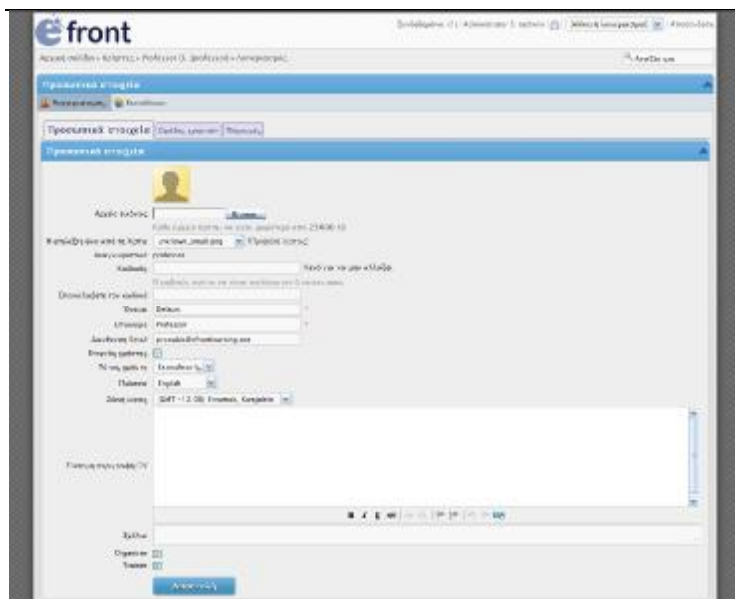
efront

Συνδεδεμένος ως: Administrator S. (admin) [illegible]

Αρχική σελίδα » Χρήστες » Professor D. (professor) » Λογαριασμός

Αναζήτηση

Προσωπικά στοιχεία

Λογαριασμός Προσωπικό

Προσωπικά στοιχεία | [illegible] | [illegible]

Προσωπικά στοιχεία

Αρχείο εικόνας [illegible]

Ή επιλέξτε ένα από τα λίστα unknown_small.png

Όνομα χρήστη professor

Κωδικός

Επαναλάβετε τον κωδικό

Όνομα Default

Επώνυμο Professor

Διεύθυνση Email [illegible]

Ενεργός χρήστης

Τύπος χρήστη Καθηγητής

Γλώσσα English

Ζώνη ώρας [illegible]

Γίνετε το προφίλ σας

Σχόλιο

Αποθήκευση